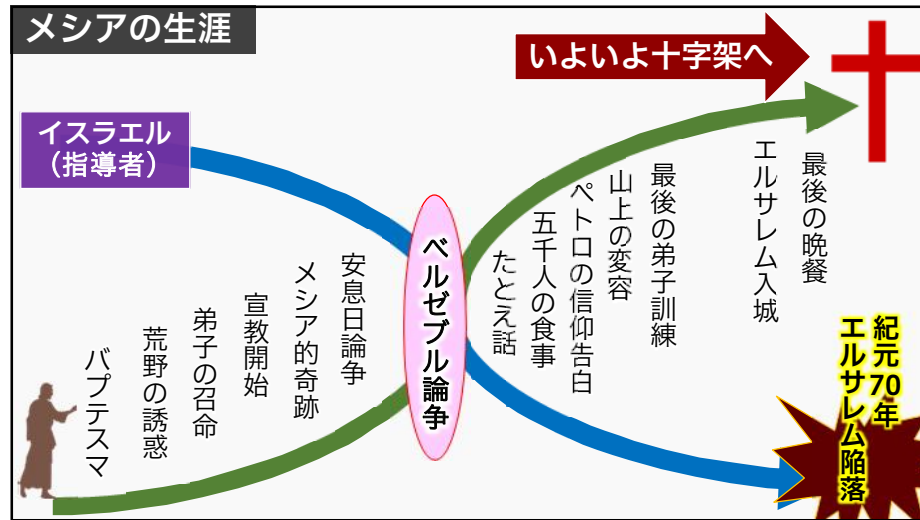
メシアの生涯

いよいよ十字架へ

イスラエル
（指導者）

バプテスマ

荒野の誘惑

弟子の召命

宣教開始

メシア的奇跡

安息日論争

ベルゼブル論争

たとえ話

五千人の食事

ペトロの信仰告白

山上の変容

最後の弟子訓練

エルサレム入城

最後の晩餐

紀元70年
エルサレム陥落